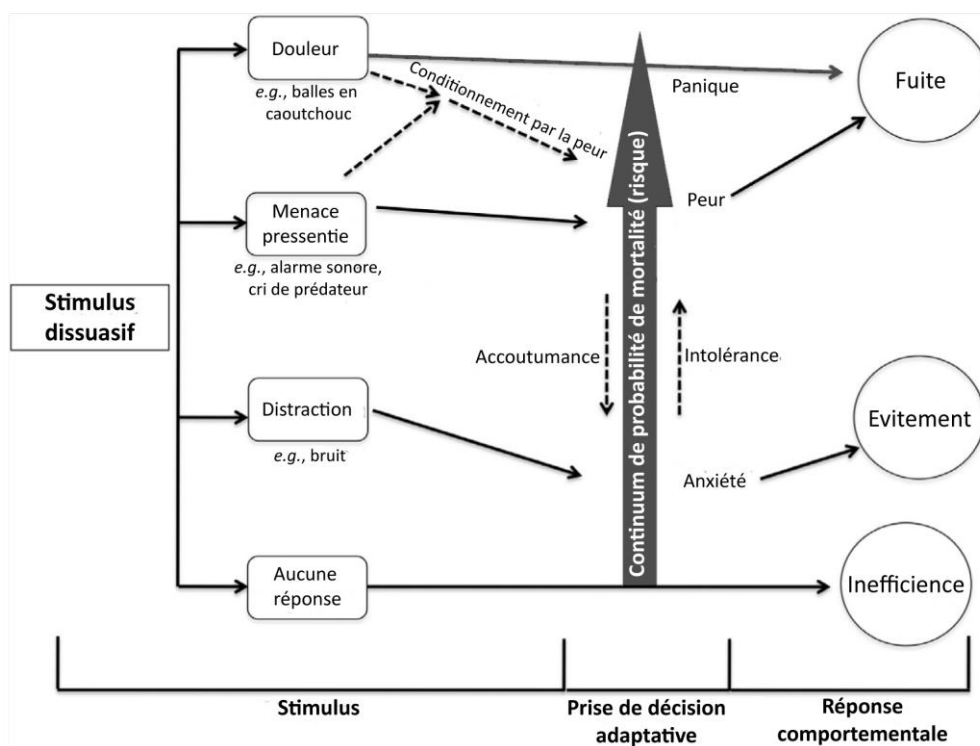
Stimulus dissuasif

Douleur
e.g., balles en caoutchouc

Conditionnement par la peur

Menace pressentie
e.g., alarme sonore, cri de prédateur

Distraction
e.g., bruit

Aucune réponse

Continuum de probabilité de mortalité (risque)

Accoutumance

Intolérance

Panique

Peur

Anxiété

Fuite

Evitement

Inefficience

Stimulus

Prise de décision adaptative

Réponse comportementale